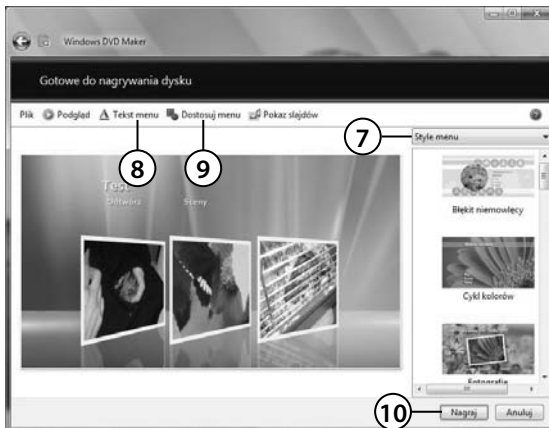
Windows DVD Maker

Gotowe do nagrywania dysku

Plik Podgląd Tekst menu Dostosuj menu Pokaz slajdów

7 Style menu

8 9

Test
Odtwórz Sceny

Błękit niemowlęcy

Cykl kolorów

Fotografia

10 Nagraj Anuluj